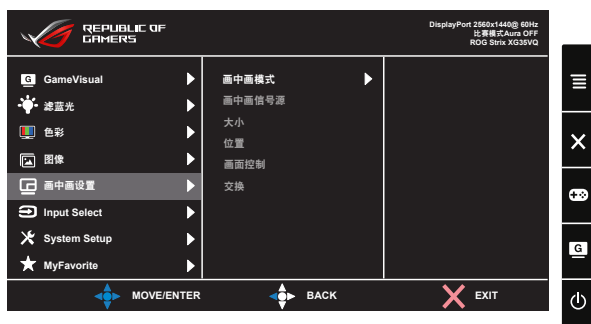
REPUBLIC OF GAMERS

DisplayPort 2560x1440@ 60Hz
比赛模式Aura OFF
ROG Strix XG35VQ

GameVisual
滤蓝光
色彩
图像
画中画设置
Input Select
System Setup
MyFavorite

画中画模式
画中画信号源
大小
位置
画面控制
交换

MOVE/ENTER
BACK
EXIT